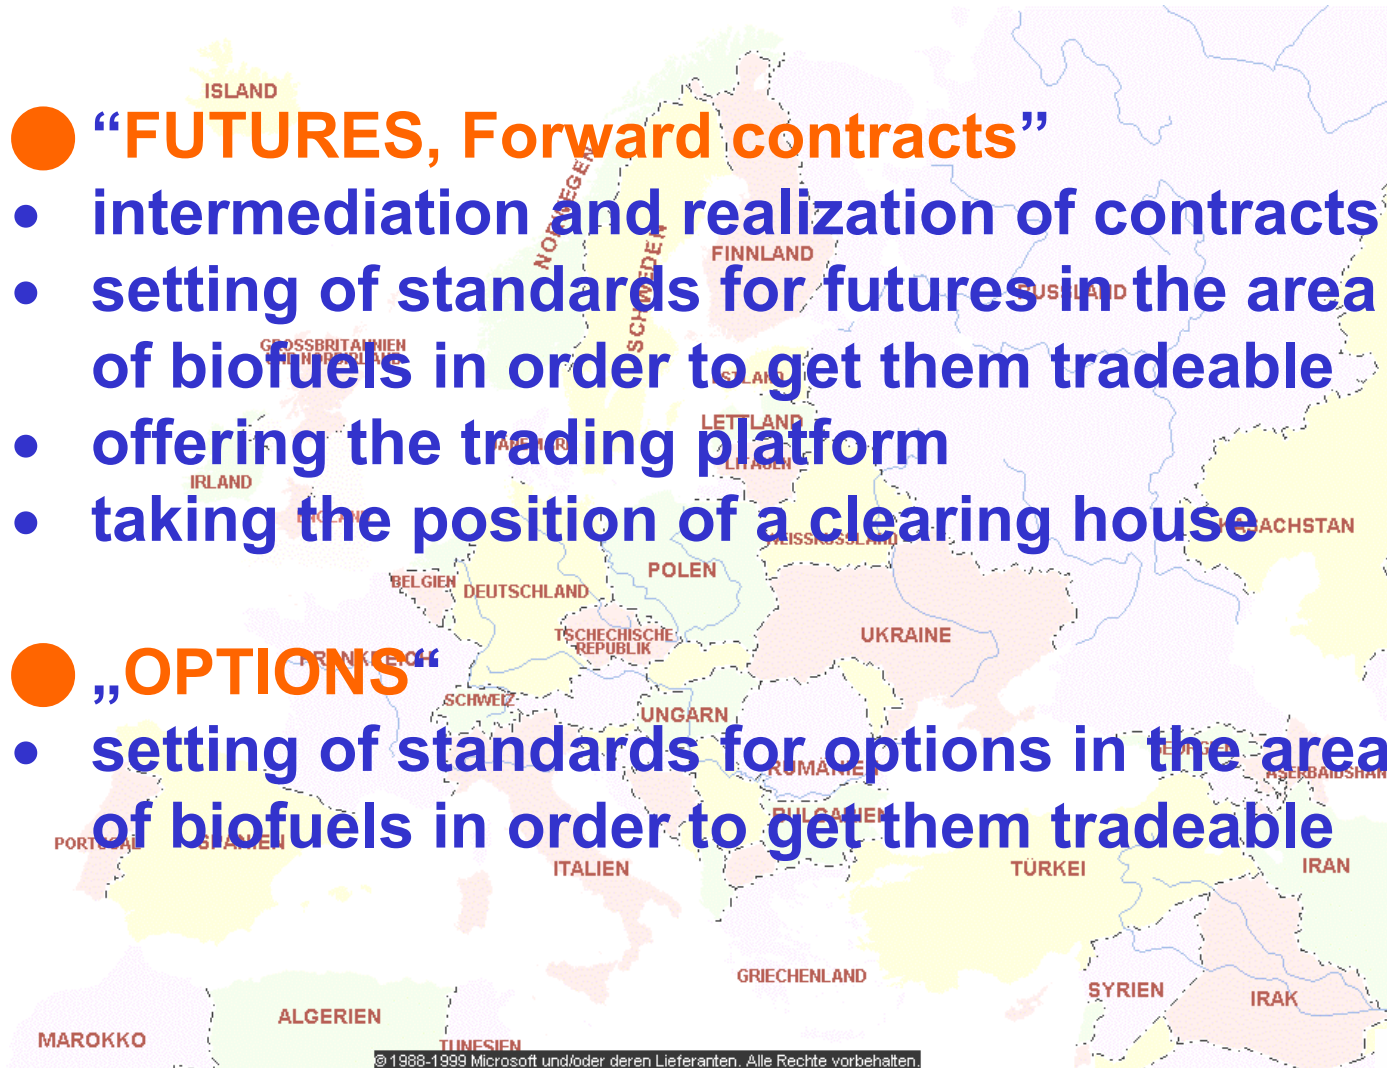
ISLAND

“FUTURES, Forward contracts”
- intermediation and realization of contracts
- setting of standards for futures in the area of biofuels in order to get them tradeable
- offering the trading platform
- taking the position of a clearing house

„OPTIONS“
- setting of standards for options in the area of biofuels in order to get them tradeable

NORWEGEN SCHWEDEN FINNLAND RUSSLAND GROSSBRITANNIEN ESTLAND LETTLAND LITAUEN IRLAND WEISSRUSSLAND KASACHSTAN BELGIEN DEUTSCHLAND POLEN TSCHECHISCHE REPUBLIK UKRAINE SCHWEIZ UNGARN RUMÄNIEN GEORGIEN ASERBAIDSCHAN BULGARIEN PORTUGAL SPANIEN ITALIEN TÜRKEI IRAN GRIECHENLAND SYRIEN IRAK ALGERIEN MAROKKO TUNESIEN

© 1988-1999 Microsoft und/oder deren Lieferanten. Alle Rechte vorbehalten.